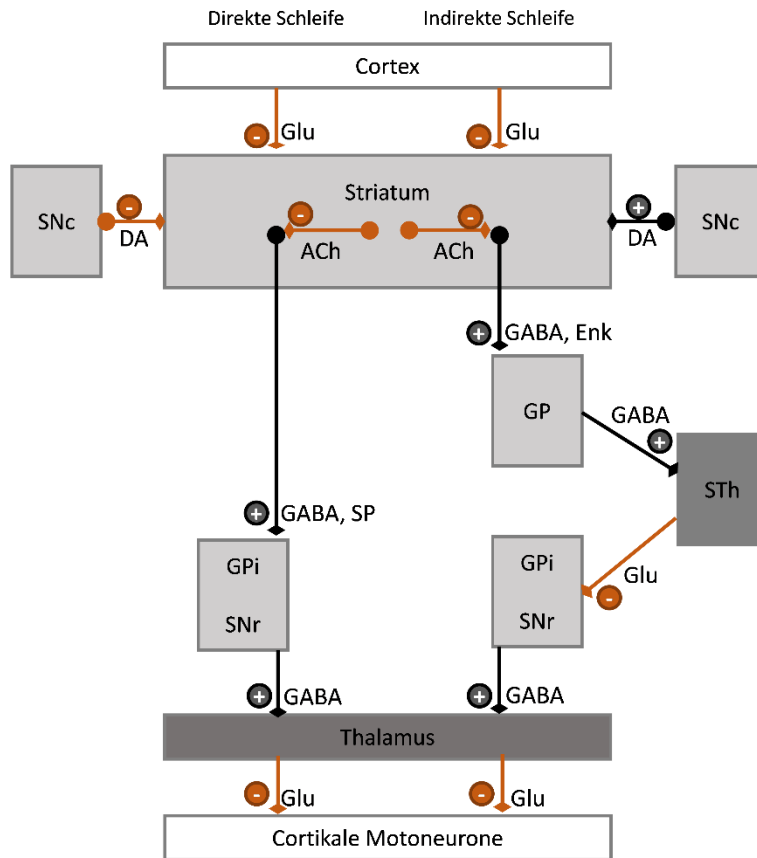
Direkte Schleife
Indirekte Schleife

Cortex

- Glu
- Glu

SNc
- DA

Striatum
- ACh
- ACh

+ DA
SNc

+ GABA, Enk

GP
GABA +

STh

+ GABA, SP

GPi
SNr

GPi
SNr
Glu -

+ GABA
+ GABA

Thalamus

- Glu
- Glu

Cortikale Motoneurone